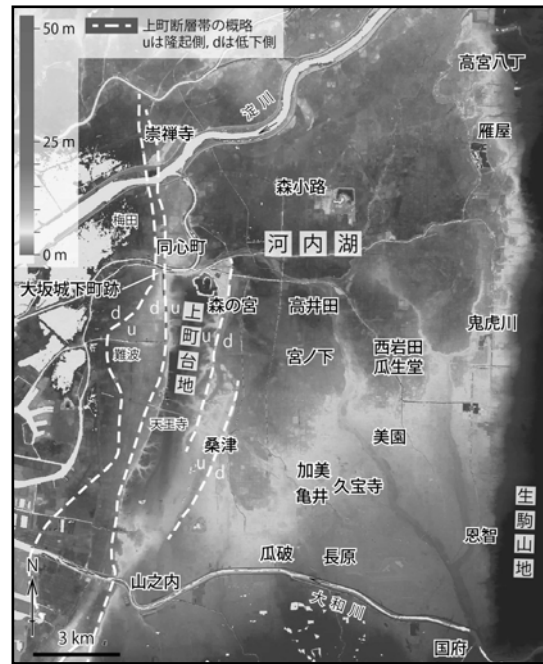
50 m
25 m
0 m
上町断層帯の概略
uは隆起側，dは低下側
高宮八丁
淀川
崇禅寺
雁屋
森小路
梅田
同心町
河内湖
大坂城下町跡
森の宮
高井田
鬼虎川
上町台地
d u
d u
d u
u d
西岩田
瓜生堂
宮ノ下
難波
天王寺
美園
桑津
u d
加美
久宝寺
亀井
生駒山地
恩智
瓜破
長原
N
山之内
大和川
3 km
国府